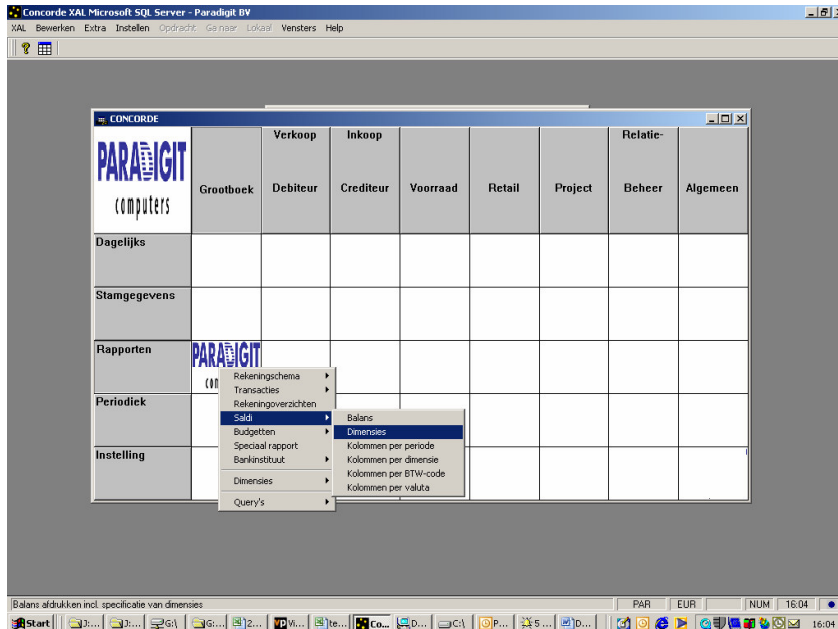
Concorde XAL Microsoft SQL Server - Paradigit BV

XAL Bewerken Extra Instellen Opdracht Ga naar Lokaal Vensters Help

CONCORDE

PARADIGIT computers

| | Grootboek | Verkoop Debiteur | Inkoop Crediteur | Voorraad | Retail | Project | Relatie-Beheer | Algemeen |
|---|---|---|---|---|---|---|---|---|
| Dagelijks | | | | | | | | |
| Stamgegevens | | | | | | | | |
| Rapporten | PARADIGIT com | | | | | | | |
| Periodiek | | | | | | | | |
| Instelling | | | | | | | | |

Rekeningschema
Transacties
Rekeningoverzichten
Saldi
Budgetten
Speciaal rapport
Bankinstituut
Dimensies
Query's

Balans
Dimensies
Kolommen per periode
Kolommen per dimensie
Kolommen per BTW-code
Kolommen per valuta

Balans afdrukken incl. specificatie van dimensies

PAR EUR NUM 16:04

Start J:... J:... G:\ G:... 2... Vi... te... Co... D... C:\ P... 5... D... 16:04